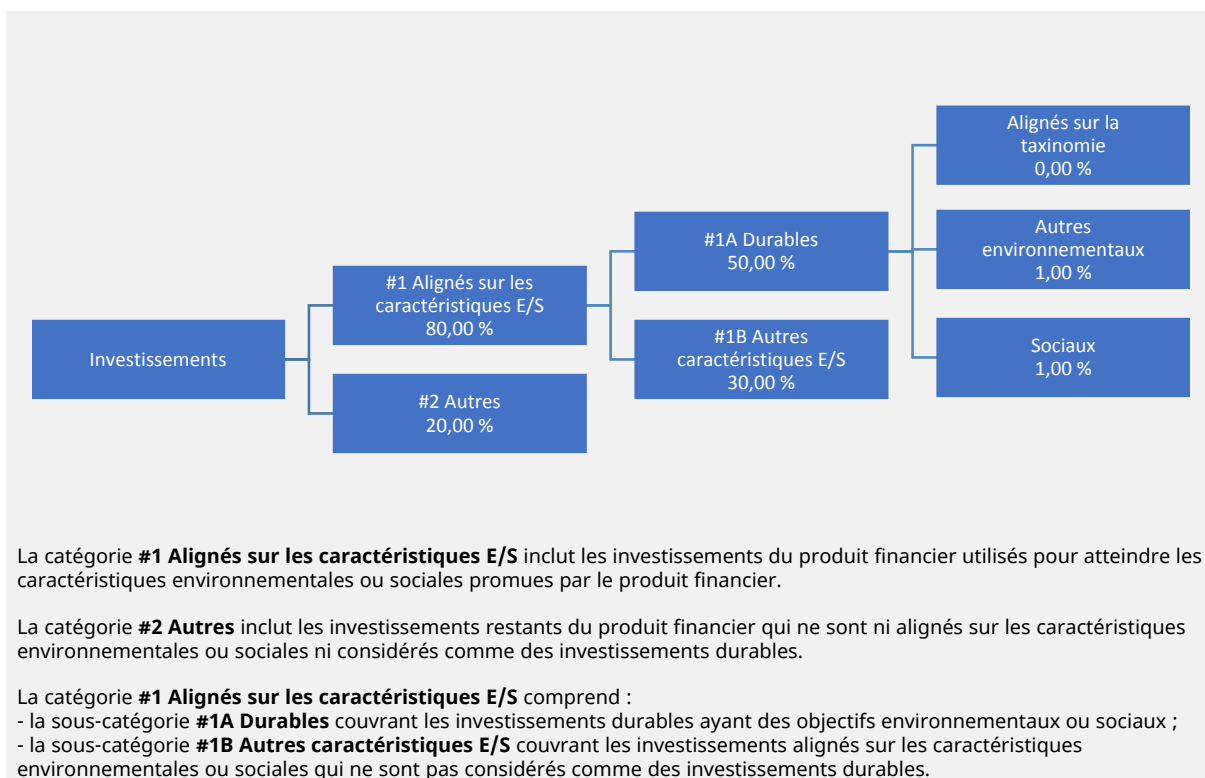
Investissements

#1 Alignés sur les caractéristiques E/S
80,00 %

#2 Autres
20,00 %

#1A Durables
50,00 %

#1B Autres caractéristiques E/S
30,00 %

Alignés sur la taxinomie
0,00 %

Autres environnementaux
1,00 %

Sociaux
1,00 %

La catégorie **#1 Alignés sur les caractéristiques E/S** inclut les investissements du produit financier utilisés pour atteindre les caractéristiques environnementales ou sociales promues par le produit financier.

La catégorie **#2 Autres** inclut les investissements restants du produit financier qui ne sont ni alignés sur les caractéristiques environnementales ou sociales ni considérés comme des investissements durables.

La catégorie **#1 Alignés sur les caractéristiques E/S** comprend :
- la sous-catégorie **#1A Durables** couvrant les investissements durables ayant des objectifs environnementaux ou sociaux ;
- la sous-catégorie **#1B Autres caractéristiques E/S** couvrant les investissements alignés sur les caractéristiques environnementales ou sociales qui ne sont pas considérés comme des investissements durables.